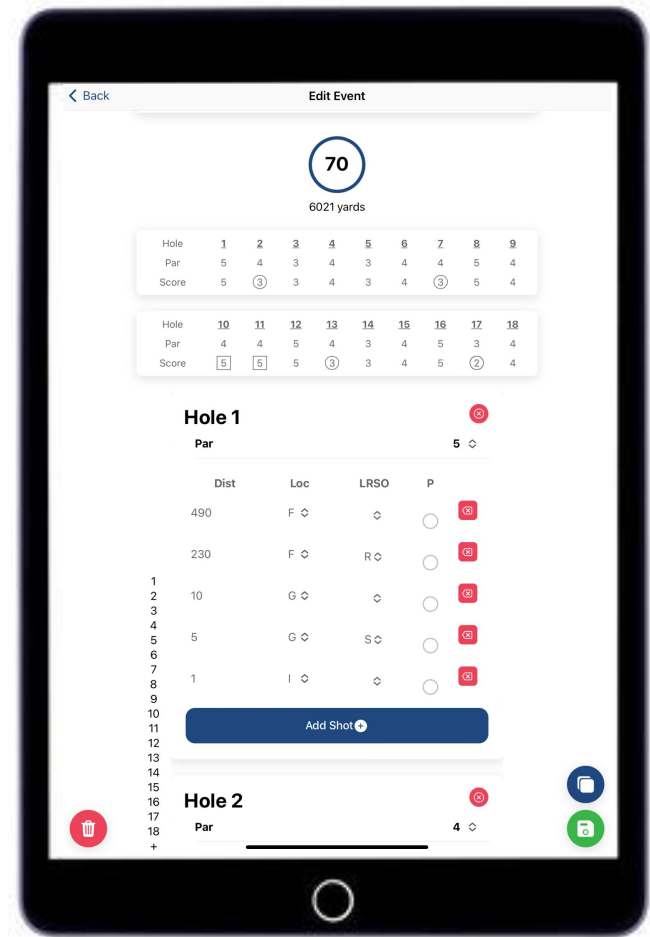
Back
Edit Event

70
6021 yards

| Hole | 1 | 2 | 3 | 4 | 5 | 6 | 7 | 8 | 9 |
|---|---|---|---|---|---|---|---|---|---|
| Par | 5 | 4 | 3 | 4 | 3 | 4 | 4 | 5 | 4 |
| Score | 5 | 3 | 3 | 4 | 3 | 4 | 3 | 5 | 4 |

| Hole | 10 | 11 | 12 | 13 | 14 | 15 | 16 | 17 | 18 |
|---|---|---|---|---|---|---|---|---|---|
| Par | 4 | 4 | 5 | 4 | 3 | 4 | 5 | 3 | 4 |
| Score | 5 | 5 | 5 | 3 | 3 | 4 | 5 | 2 | 4 |

Hole 1
Par 5

| Dist | Loc | LRSO | P |
|---|---|---|---|
| 490 | F | | |
| 230 | F | R | |
| 10 | G | | |
| 5 | G | S | |
| 1 | I | | |

Add Shot

1
2
3
4
5
6
7
8
9
10
11
12
13
14
15
16
17
18
+

Hole 2
Par 4